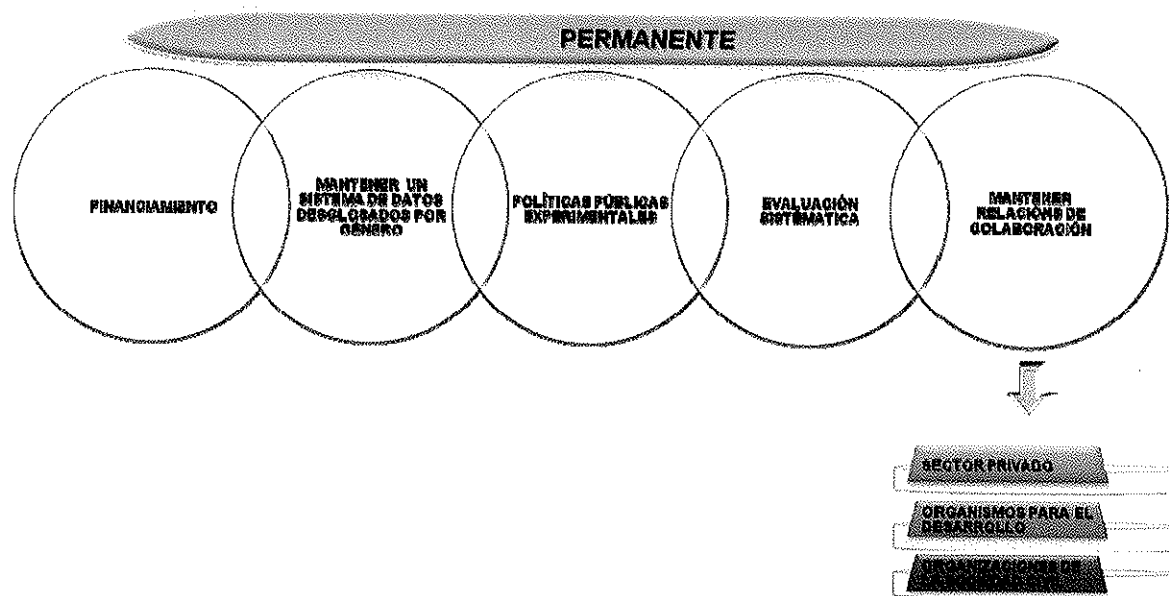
PERMANENTE

FINANCIAMIENTO

MANTENER UN SISTEMA DE DATOS DESGLOSADOS POR GÉNERO

POLÍTICAS PÚBLICAS EXPERIMENTALES

EVALUACIÓN SISTÉMATICA

MANTENER RELACIONS DE COLABORACIÓN

SECTOR PRIVADO

ORGANISMOS PARA EL DESARROLLO

ORGANIZACIONES DE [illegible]